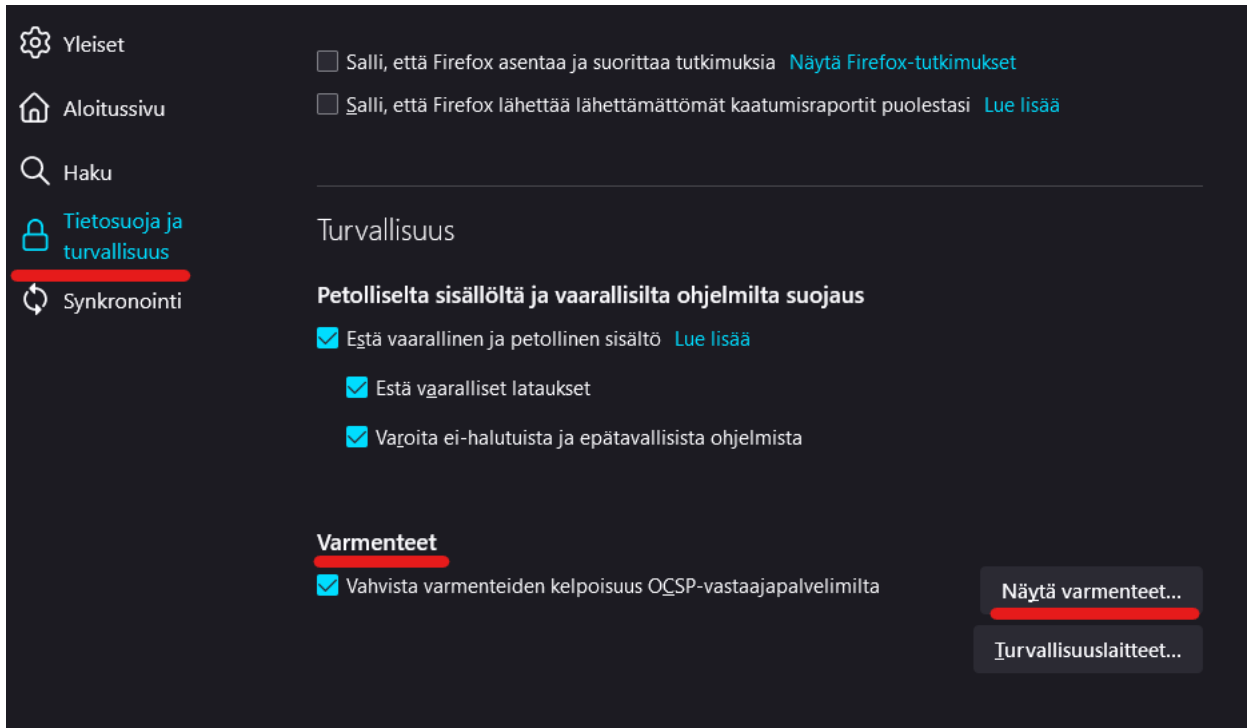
Yleiset

Aloitussivu

Haku

Tietosuoja ja turvallisuus

Synkronointi

Salli, että Firefox asentaa ja suorittaa tutkimuksia Näytä Firefox-tutkimukset

Salli, että Firefox lähettää lähettämättömät kaatumisraportit puolestasi Lue lisää

Turvallisuus

Petolliselta sisällöltä ja vaarallisilta ohjelmilta suojaus

Estä vaarallinen ja petollinen sisältö Lue lisää

Estä vaaralliset lataukset

Varoita ei-halutuista ja epätavallisista ohjelmista

Varmenteet

Vahvista varmenteiden kelpoisuus OCSP-vastaajapalvelimilta

Näytä varmenteet...

Turvallisuuslaitteet...